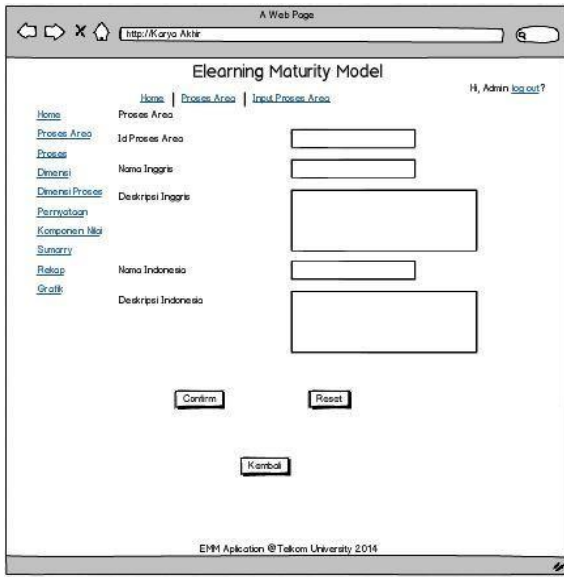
A Web Page

http://Karya Akhir

Elearning Maturity Model

Hi, Admin log out?

Home | Proses Area | Input Proses Area

Home
Proses Area
Proses
Dimensi
Dimensi Proses
Pernyataan
Komponen Nilai
Sumarry
Rekap
Grafik

Proses Area

Id Proses Area

Nama Inggris

Deskripsi Inggris

Nama Indonesia

Deskripsi Indonesia

Confirm

Reset

Kembali

EMM Aplication @Telkom University 2014